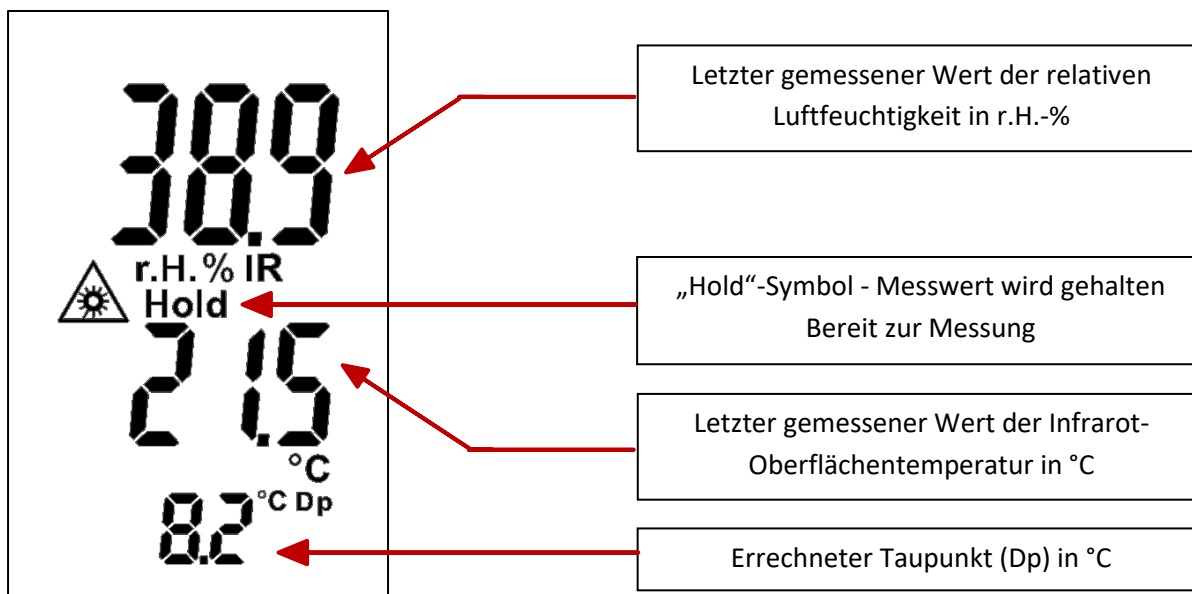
38.9

r.H.% IR

Hold

21.5

°C

8.2 °C Dp

Letzter gemessener Wert der relativen Luftfeuchtigkeit in r.H.-%

„Hold“-Symbol - Messwert wird gehalten Bereit zur Messung

Letzter gemessener Wert der Infrarot-Oberflächentemperatur in °C

Errechneter Taupunkt (Dp) in °C